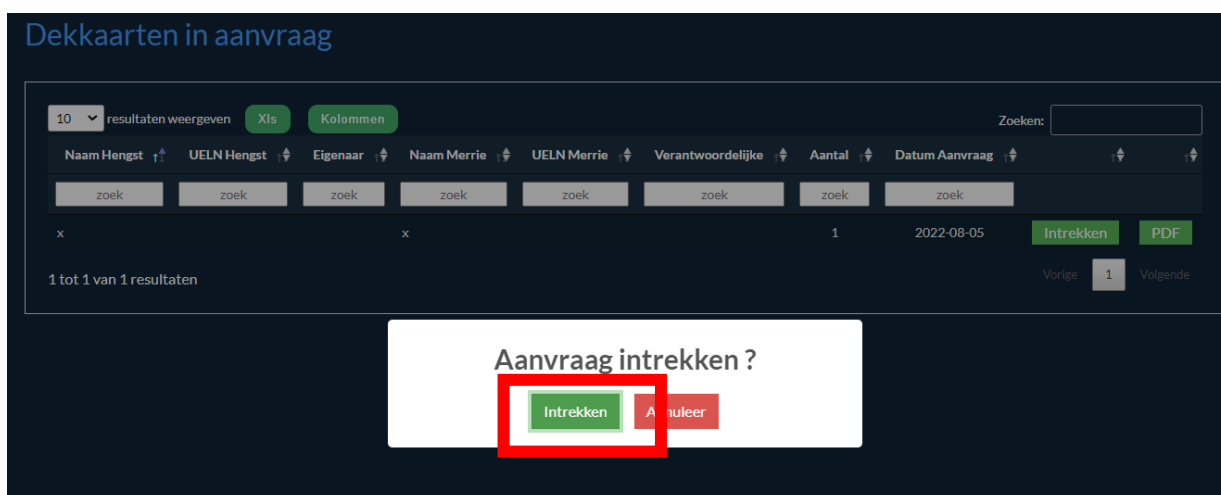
Dekkaarten in aanvraag

10 resultaten weergeven Xls Kolommen

Zoeken:

| Naam Hengst | UELN Hengst | Eigenaar | Naam Merrie | UELN Merrie | Verantwoordelijke | Aantal | Datum Aanvraag | | |
|---|---|---|---|---|---|---|---|---|---|
| zoek | zoek | zoek | zoek | zoek | zoek | zoek | zoek | | |
| x | | | x | | | 1 | 2022-08-05 | Intrekken | PDF |

1 tot 1 van 1 resultaten

Vorige 1 Volgende

Aanvraag intrekken ?

Intrekken Annuleer